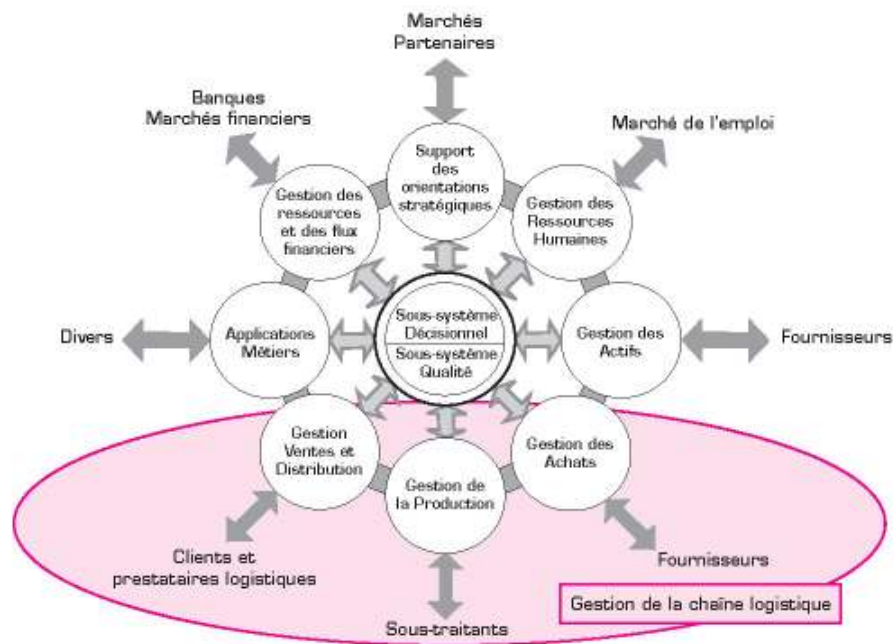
Marchés
Partenaires

Banques
Marchés financiers

Marché de l'emploi

Support des orientations stratégiques

Gestion des ressources et des flux financiers

Gestion des Ressources Humaines

Divers

Applications Métiers

Sous-système Décisionnel

Sous-système Qualité

Gestion des Actifs

Fournisseurs

Gestion Ventes et Distribution

Gestion de la Production

Gestion des Achats

Clients et prestataires logistiques

Fournisseurs

Gestion de la chaîne logistique

Sous-traitants